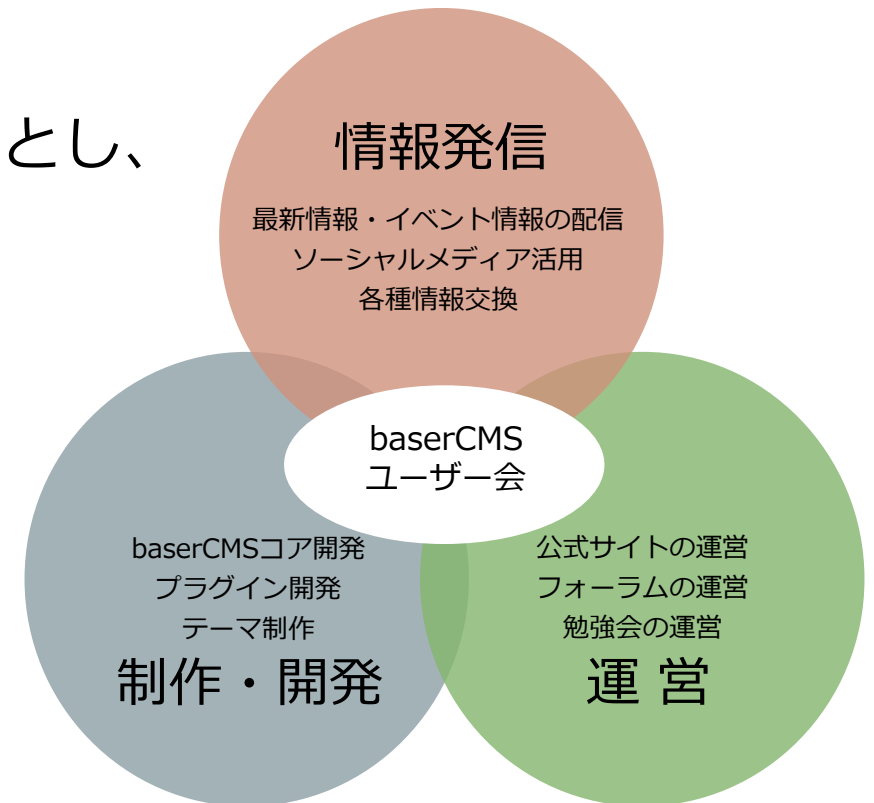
とし、

情報発信

最新情報・イベント情報の配信
ソーシャルメディア活用
各種情報交換

baserCMS
ユーザー会

baserCMSコア開発
プラグイン開発
テーマ制作
制作・開発

公式サイトの運営
フォーラムの運営
勉強会の運営
運 営